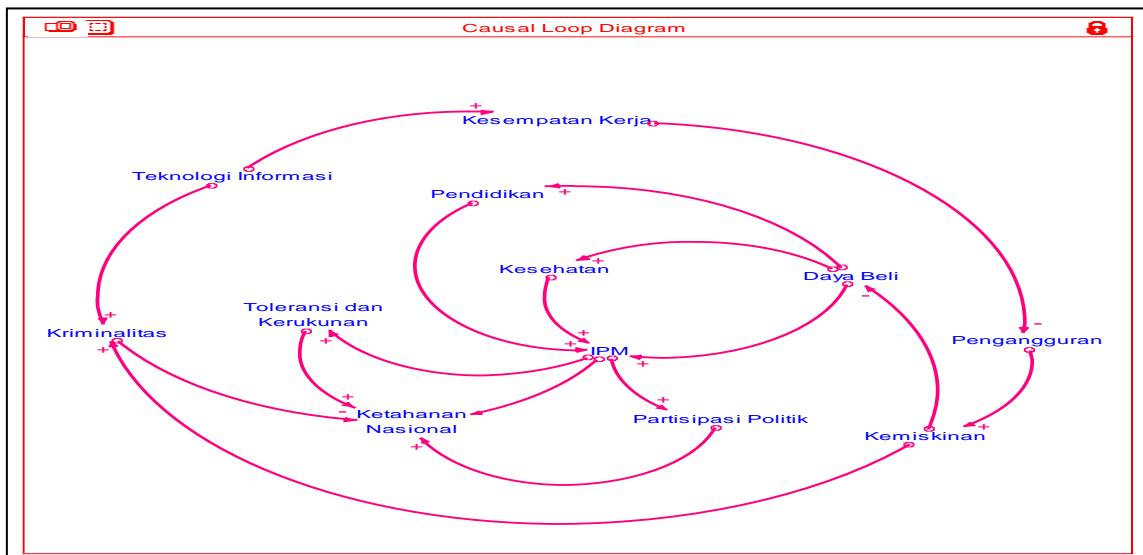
Causal Loop Diagram

Kesempatan Kerja

Teknologi Informasi

Pendidikan

Kesehatan

Daya Beli

Toleransi dan Kerukunan

Kriminalitas

IPM

Pengangguran

Ketahanan Nasional

Partisipasi Politik

Kemiskinan

+
+
+
+
+
+
+
+
+
+
+
+
+
+
+
-
-
-